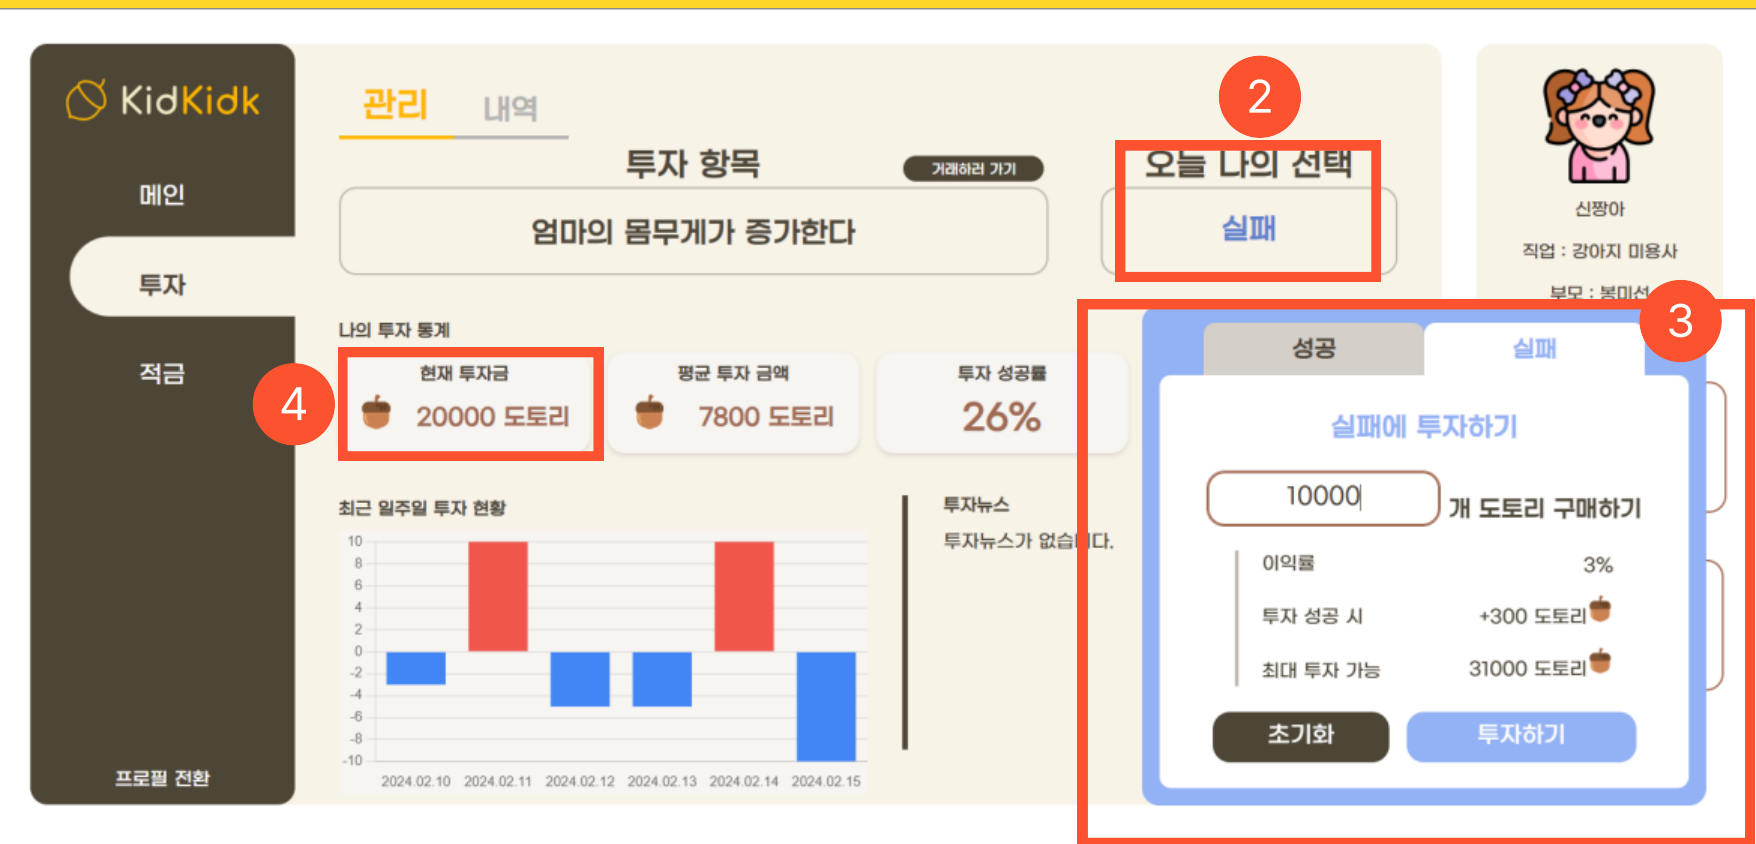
KidKidk

메인

투자

적금

프로필 전환

관리 내역

투자 항목

거래하러 가기

엄마의 몸무게가 증가한다

2

오늘 나의 선택

실패

신짱아

직업 : 강아지 미용사

부모 : 봉미선

나의 투자 통계

4

현재 투자금

20000 도토리

평균 투자 금액

7800 도토리

투자 성공률

26%

최근 일주일 투자 현황

| 10 |
|---|
| 8 |
| 6 |
| 4 |
| 2 |
| 0 |
| -2 |
| -4 |
| -6 |
| -8 |
| -10 |

2024.02.10 2024.02.11 2024.02.12 2024.02.13 2024.02.14 2024.02.15

투자뉴스

투자뉴스가 없습니다.

3

성공 실패

실패에 투자하기

10000

개 도토리 구매하기

이익률 3%

투자 성공 시 +300 도토리

최대 투자 가능 31000 도토리

초기화

투자하기